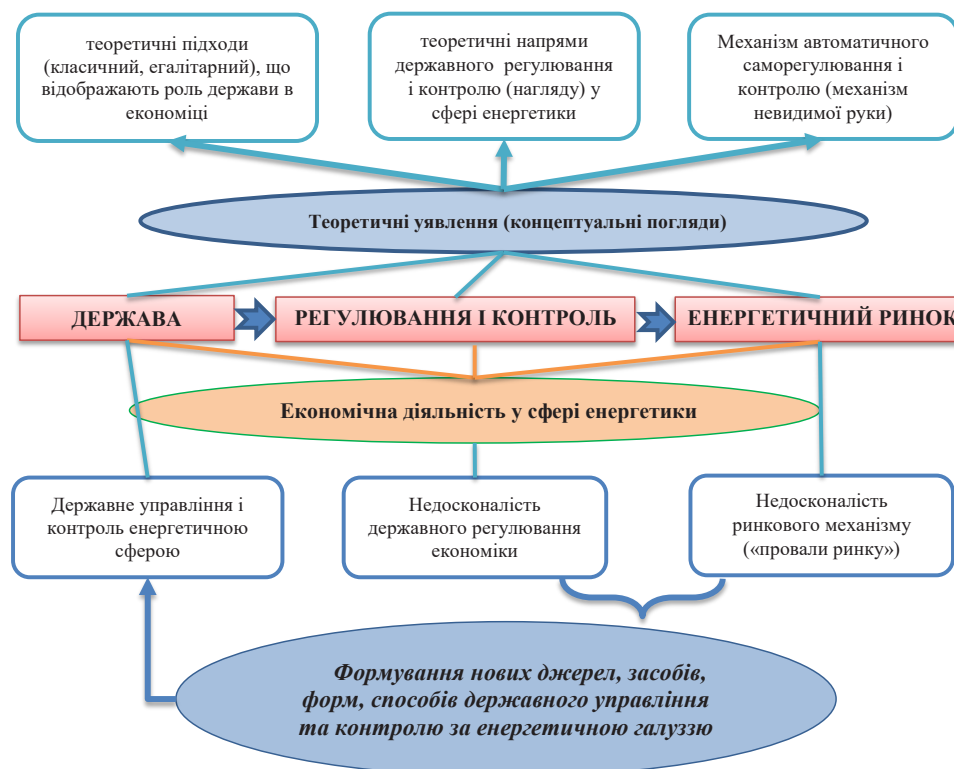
теоретичні підходи (класичний, егалітарний), що відображають роль держави в економіці

теоретичні напрями державного регулювання і контролю (нагляду) у сфері енергетики

Механізм автоматичного саморегулювання і контролю (механізм невидимої руки)

Теоретичні уявлення (концептуальні погляди)

ДЕРЖАВА

РЕГУЛЮВАННЯ І КОНТРОЛЬ

ЕНЕРГЕТИЧНИЙ РИНОК

Економічна діяльність у сфері енергетики

Державне управління і контроль енергетичною сферою

Недосконалість державного регулювання економіки

Недосконалість ринкового механізму («провали ринку»)

Формування нових джерел, засобів, форм, способів державного управління та контролю за енергетичною галуззю